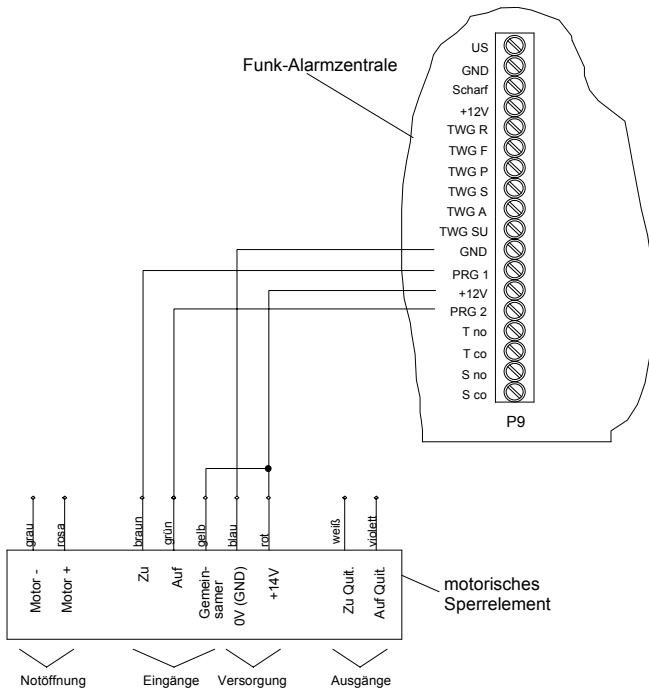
Funk-Alarmzentrale

US
GND
Scharf
+12V
TWG R
TWG F
TWG P
TWG S
TWG A
TWG SU
GND
PRG 1
+12V
PRG 2
T no
T co
S no
S co

P9

grau
rosa
braun
grün
gelb
blau
rot
weiß
violett

Motor -
Motor +
Zu
Auf
Gemeinsamer
0V (GND)
+14V
Zu Quit.
Auf Quit.

motorisches Sperrelement

Notöffnung
Eingänge
Versorgung
Ausgänge